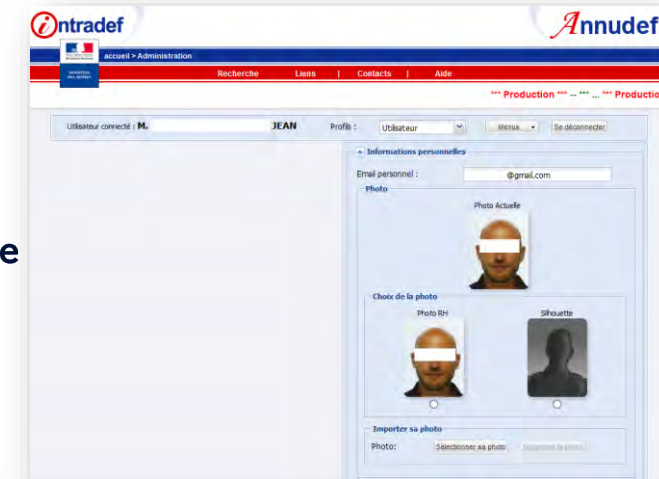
intradef

Annudef

accueil > Administration

Recherche | Liens | Contacts | Aide

*** Production *** -- *** -- *** Production

e

Utilisateur connecté : M. JEAN

Profils : Utilisateur

Menus

Se déconnecter

Informations personnelles

Email personnel : @gmail.com

Photo

Photo Actuelle

Choix de la photo

Photo RH

Silhouette

Importer sa photo

Photo:

Sélectionner sa photo

Supprimer la photo